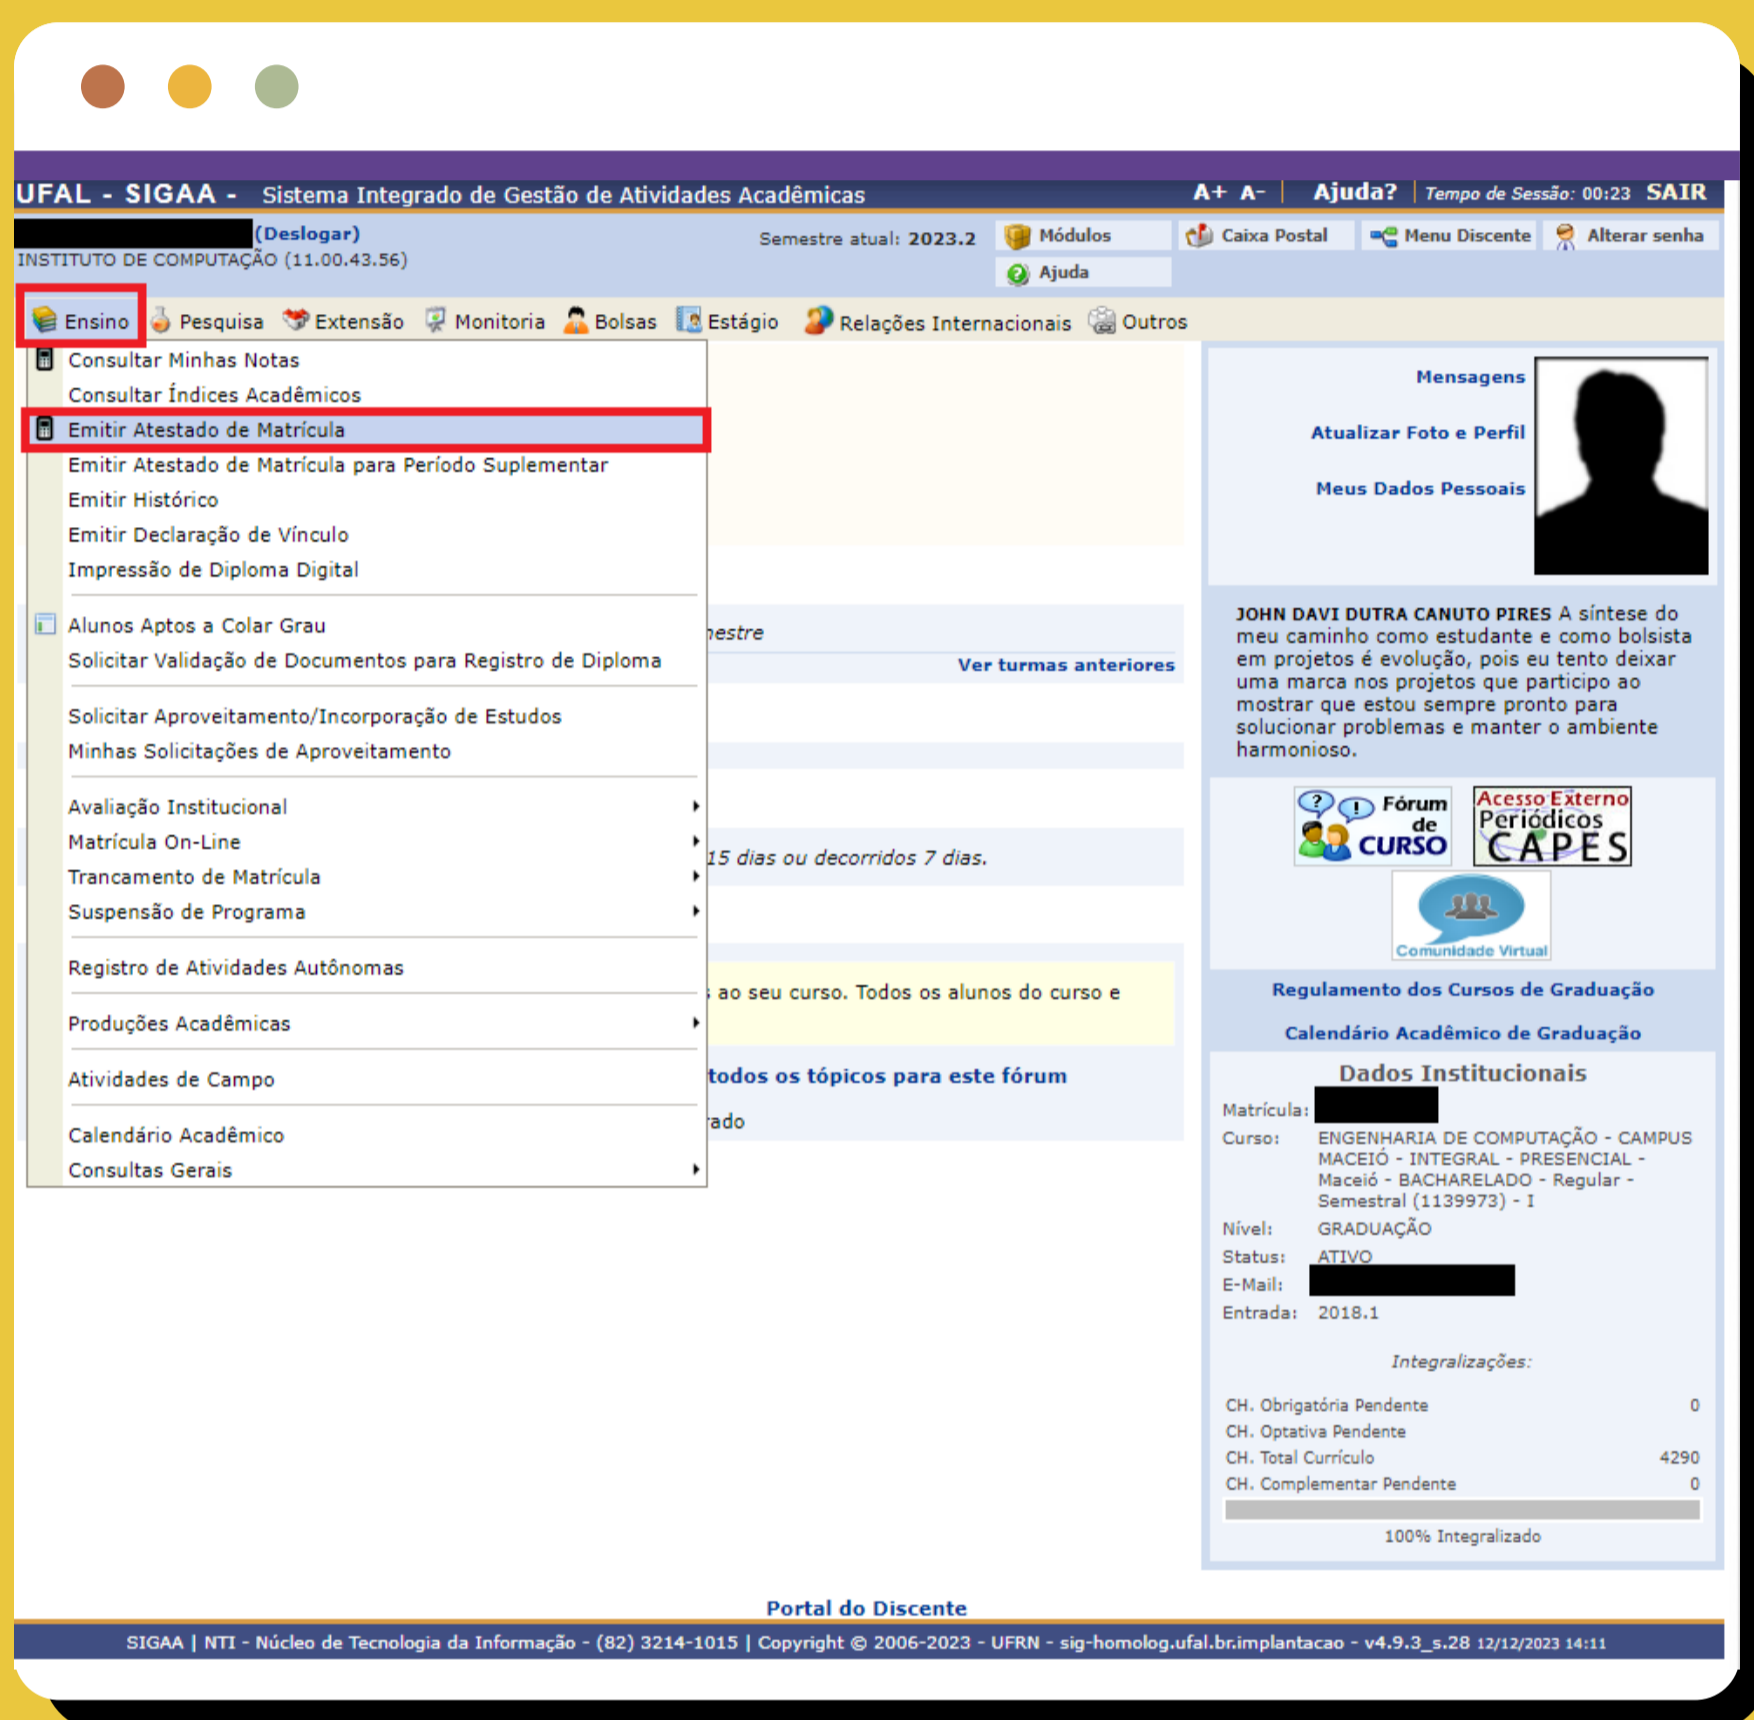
UFAL - SIGAA - Sistema Integrado de Gestão de Atividades Acadêmicas

A+ A- | Ajuda? | Tempo de Sessão: 00:23 SAIR

(Deslogar)
INSTITUTO DE COMPUTAÇÃO (11.00.43.56)

Semestre atual: 2023.2

Módulos
Caixa Postal
Menu Discente
Alterar senha
Ajuda

Ensino
Pesquisa
Extensão
Monitoria
Bolsas
Estágio
Relações Internacionais
Outros

Consultar Minhas Notas
Consultar Índices Acadêmicos
Emitir Atestado de Matrícula
Emitir Atestado de Matrícula para Período Suplementar
Emitir Histórico
Emitir Declaração de Vínculo
Impressão de Diploma Digital
Alunos Aptos a Colar Grau
Solicitar Validação de Documentos para Registro de Diploma
Solicitar Aproveitamento/Incorporação de Estudos
Minhas Solicitações de Aproveitamento
Avaliação Institucional
Matrícula On-Line
Trancamento de Matrícula
Suspensão de Programa
Registro de Atividades Autônomas
Produções Acadêmicas
Atividades de Campo
Calendário Acadêmico
Consultas Gerais

nestre
Ver turmas anteriores
15 dias ou decorridos 7 dias.
ao seu curso. Todos os alunos do curso e
todos os tópicos para este fórum
ado

Mensagens
Atualizar Foto e Perfil
Meus Dados Pessoais

JOHN DAVI DUTRA CANUTO PIRES A síntese do meu caminho como estudante e como bolsista em projetos é evolução, pois eu tento deixar uma marca nos projetos que participo ao mostrar que estou sempre pronto para solucionar problemas e manter o ambiente harmonioso.

Fórum de CURSO
Acesso Externo Periódicos CAPES
Comunidade Virtual

Regulamento dos Cursos de Graduação
Calendário Acadêmico de Graduação

Dados Institucionais
Matrícula:
Curso: ENGENHARIA DE COMPUTAÇÃO - CAMPUS MACEIÓ - INTEGRAL - PRESENCIAL - Maceió - BACHARELADO - Regular - Semestral (1139973) - I
Nível: GRADUAÇÃO
Status: ATIVO
E-Mail:
Entrada: 2018.1

Integralizações:
| | |
|---|---|
| CH. Obrigatória Pendente | 0 |
| CH. Optativa Pendente | |
| CH. Total Currículo | 4290 |
| CH. Complementar Pendente | 0 |

100% Integralizado

Portal do Discente

SIGAA | NTI - Núcleo de Tecnologia da Informação - (82) 3214-1015 | Copyright © 2006-2023 - UFRN - sig-homolog.ufal.br.implantacao - v4.9.3_s.28 12/12/2023 14:11